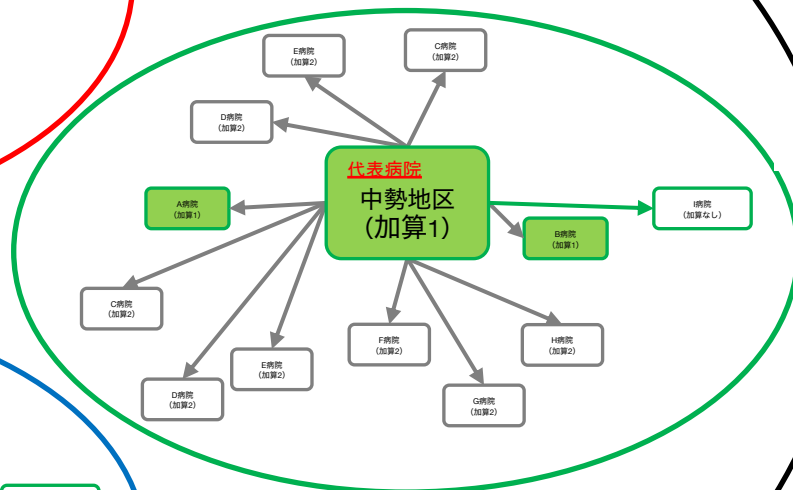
E病院
(加算2)

C病院
(加算2)

D病院
(加算2)

代表病院
中勢地区
(加算1)

A病院
(加算1)

I病院
(加算なし)

B病院
(加算1)

C病院
(加算2)

E病院
(加算2)

F病院
(加算2)

H病院
(加算2)

D病院
(加算2)

G病院
(加算2)